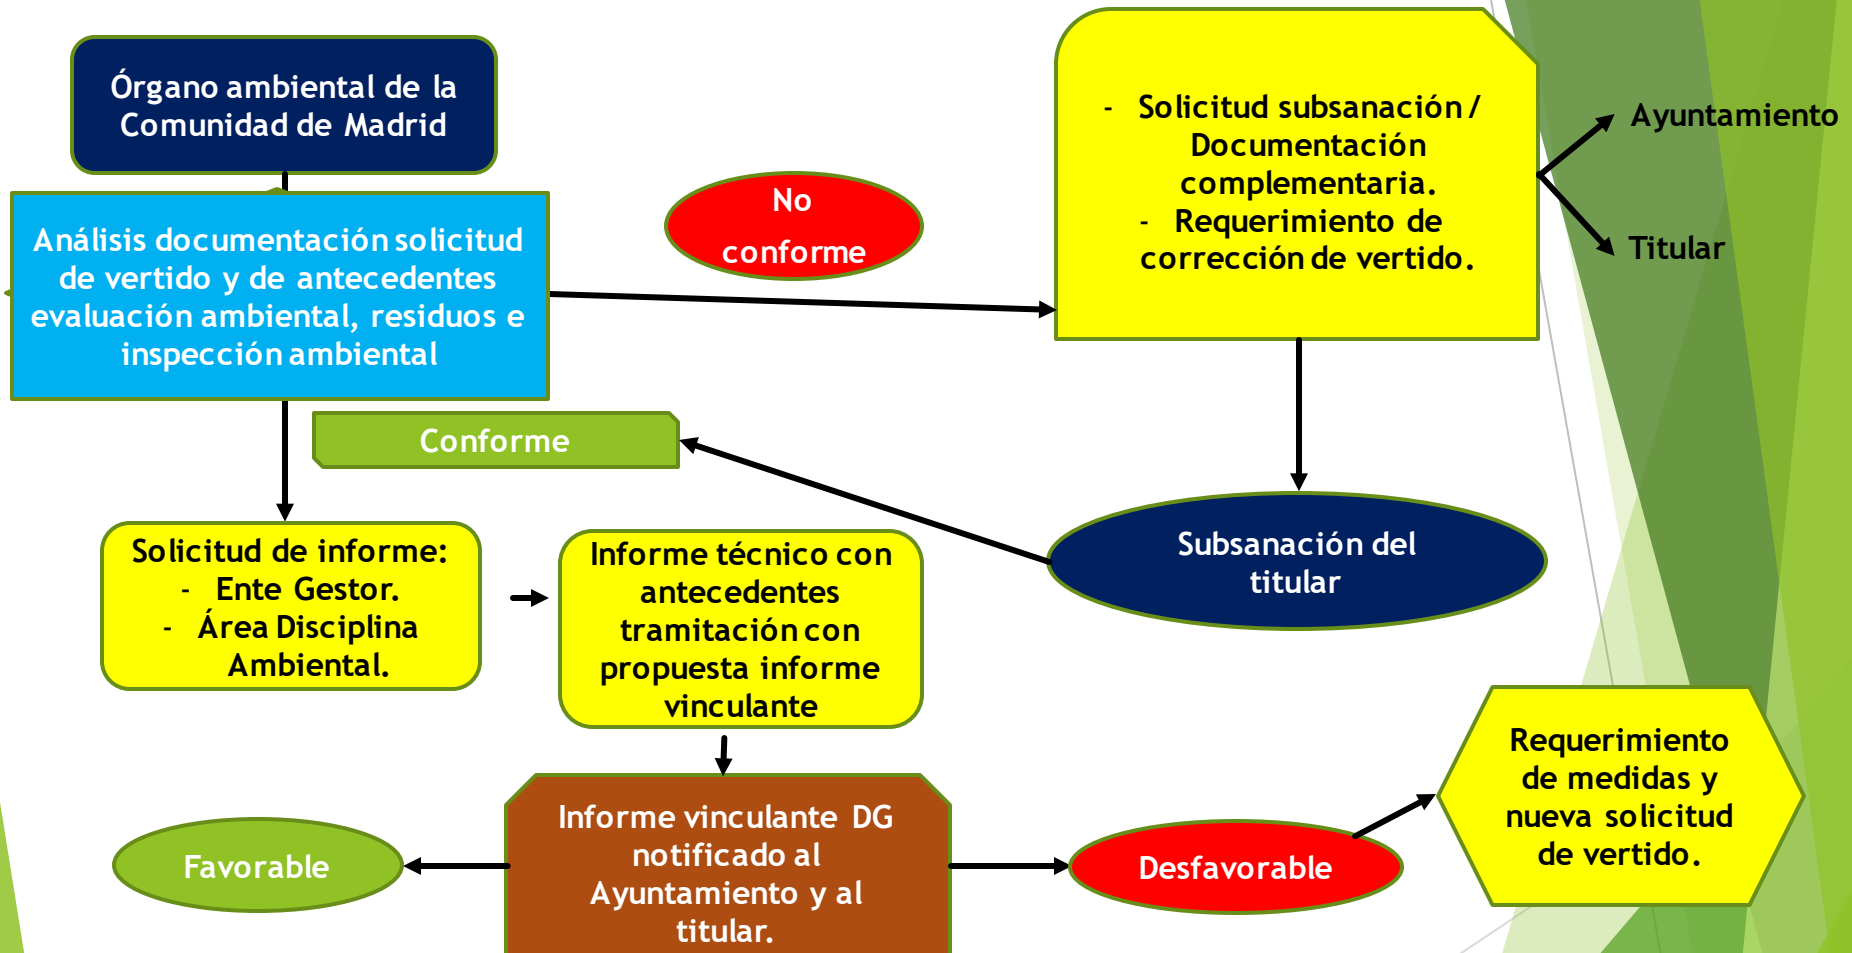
Órgano ambiental de la Comunidad de Madrid

Análisis documentación solicitud de vertido y de antecedentes evaluación ambiental, residuos e inspección ambiental

No conforme

- Solicitud subsanación / Documentación complementaria.
- Requerimiento de corrección de vertido.

Ayuntamiento

Titular

Conforme

Subsanación del titular

Solicitud de informe:
- Ente Gestor.
- Área Disciplina Ambiental.

Informe técnico con antecedentes tramitación con propuesta informe vinculante

Informe vinculante DG notificado al Ayuntamiento y al titular.

Favorable

Desfavorable

Requerimiento de medidas y nueva solicitud de vertido.